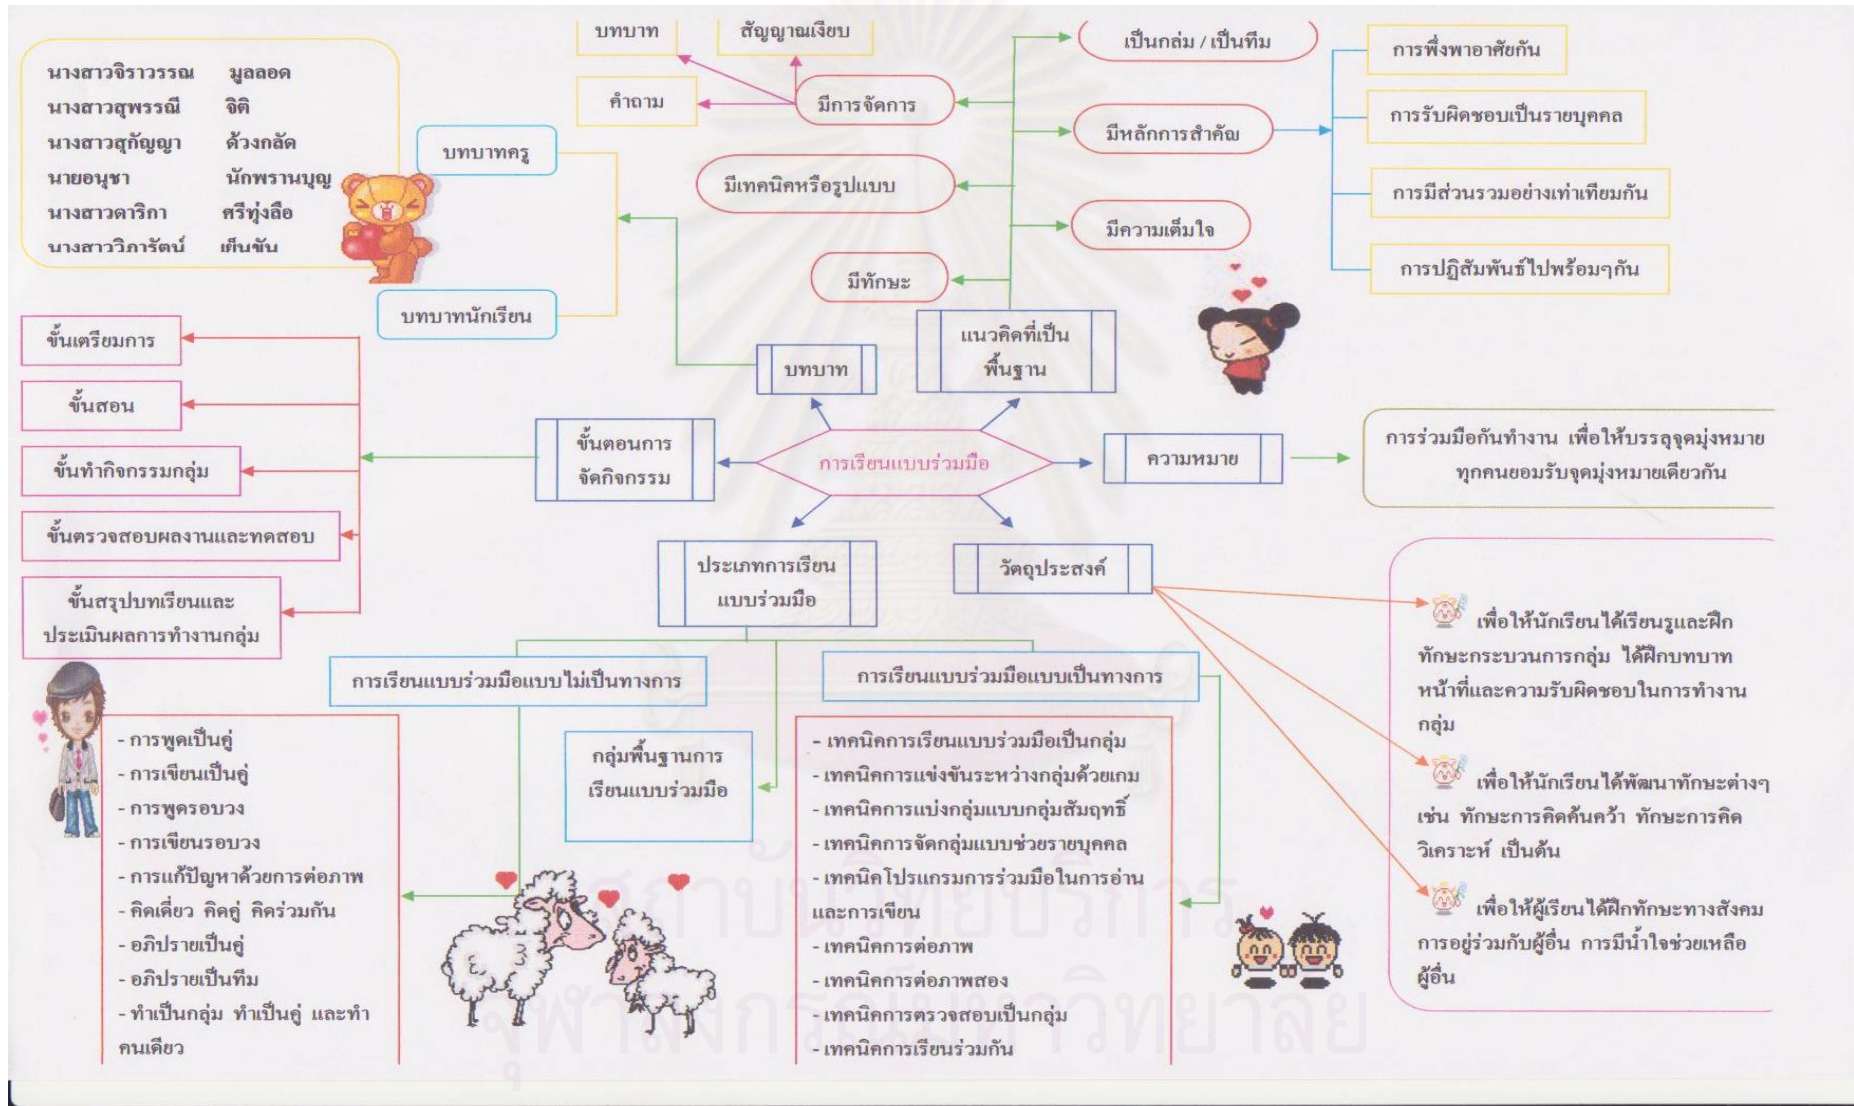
นางสาวจิราวรรณ มูลลอด
นางสาวสุพรรณี จิติ
นางสาวสุกัญญา ด้วงกลัด
นายอนุชา นักพรานบุญ
นางสาวดาริกา ศรีทุ่งลือ
นางสาววิภารัตน์ เห็นขัน

บทบาท

สัญญาณเงียบ

คำถาม

มีการจัดการ

บทบาทครู

มีเทคนิคหรือรูปแบบ

มีทักษะ

บทบาทนักเรียน

เป็นกลุ่ม / เป็นทีม

มีหลักการสำคัญ

มีความเต็มใจ

การพึ่งพาอาศัยกัน

การรับผิดชอบเป็นรายบุคคล

การมีส่วนรวมอย่างเท่าเทียมกัน

การปฏิสัมพันธ์ไปพร้อมๆกัน

แนวคิดที่เป็นพื้นฐาน

บทบาท

ขั้นเตรียมการ

ขั้นสอน

ขั้นทำกิจกรรมกลุ่ม

ขั้นตรวจสอบผลงานและทดสอบ

ขั้นสรุปบทเรียนและประเมินผลการทำงานกลุ่ม

ขั้นตอนการจัดกิจกรรม

การเรียนแบบร่วมมือ

ความหมาย

การร่วมมือกันทำงาน เพื่อให้บรรลุจุดมุ่งหมาย ทุกคนยอมรับจุดมุ่งหมายเดียวกัน

ประเภทการเรียนแบบร่วมมือ

วัตถุประสงค์

การเรียนแบบร่วมมือแบบไม่เป็นทางการ

การเรียนแบบร่วมมือแบบเป็นทางการ

กลุ่มพื้นฐานการเรียนแบบร่วมมือ

- การพูดเป็นคู่
- การเขียนเป็นคู่
- การพูดรอบวง
- การเขียนรอบวง
- การแก้ปัญหาด้วยการต่อภาพ
- คิดเดี่ยว คิดคู่ คิดร่วมกัน
- อภิปรายเป็นคู่
- อภิปรายเป็นทีม
- ทำเป็นกลุ่ม ทำเป็นคู่ และทำคนเดียว

- เทคนิคการเรียนแบบร่วมมือเป็นกลุ่ม
- เทคนิคการแข่งขันระหว่างกลุ่มด้วยเกม
- เทคนิคการแบ่งกลุ่มแบบกลุ่มสัมฤทธิ์
- เทคนิคการจัดกลุ่มแบบช่วยรายบุคคล
- เทคนิคโปรแกรมการร่วมมือในการอ่านและการเขียน
- เทคนิคการต่อภาพ
- เทคนิคการต่อภาพสอง
- เทคนิคการตรวจสอบเป็นกลุ่ม
- เทคนิคการเรียนร่วมกัน

เพื่อให้นักเรียนได้เรียนรู้และฝึกทักษะกระบวนการกลุ่ม ได้ฝึกบทบาทหน้าที่และความรับผิดชอบในการทำงานกลุ่ม

เพื่อให้นักเรียนได้พัฒนาทักษะต่างๆ เช่น ทักษะการคิดค้นคว้า ทักษะการคิดวิเคราะห์ เป็นต้น

เพื่อให้ผู้เรียนได้ฝึกทักษะทางสังคม การอยู่ร่วมกับผู้อื่น การมีน้ำใจช่วยเหลือผู้อื่น

สถาบันวิทยบริการ
จุฬาลงกรณ์มหาวิทยาลัย